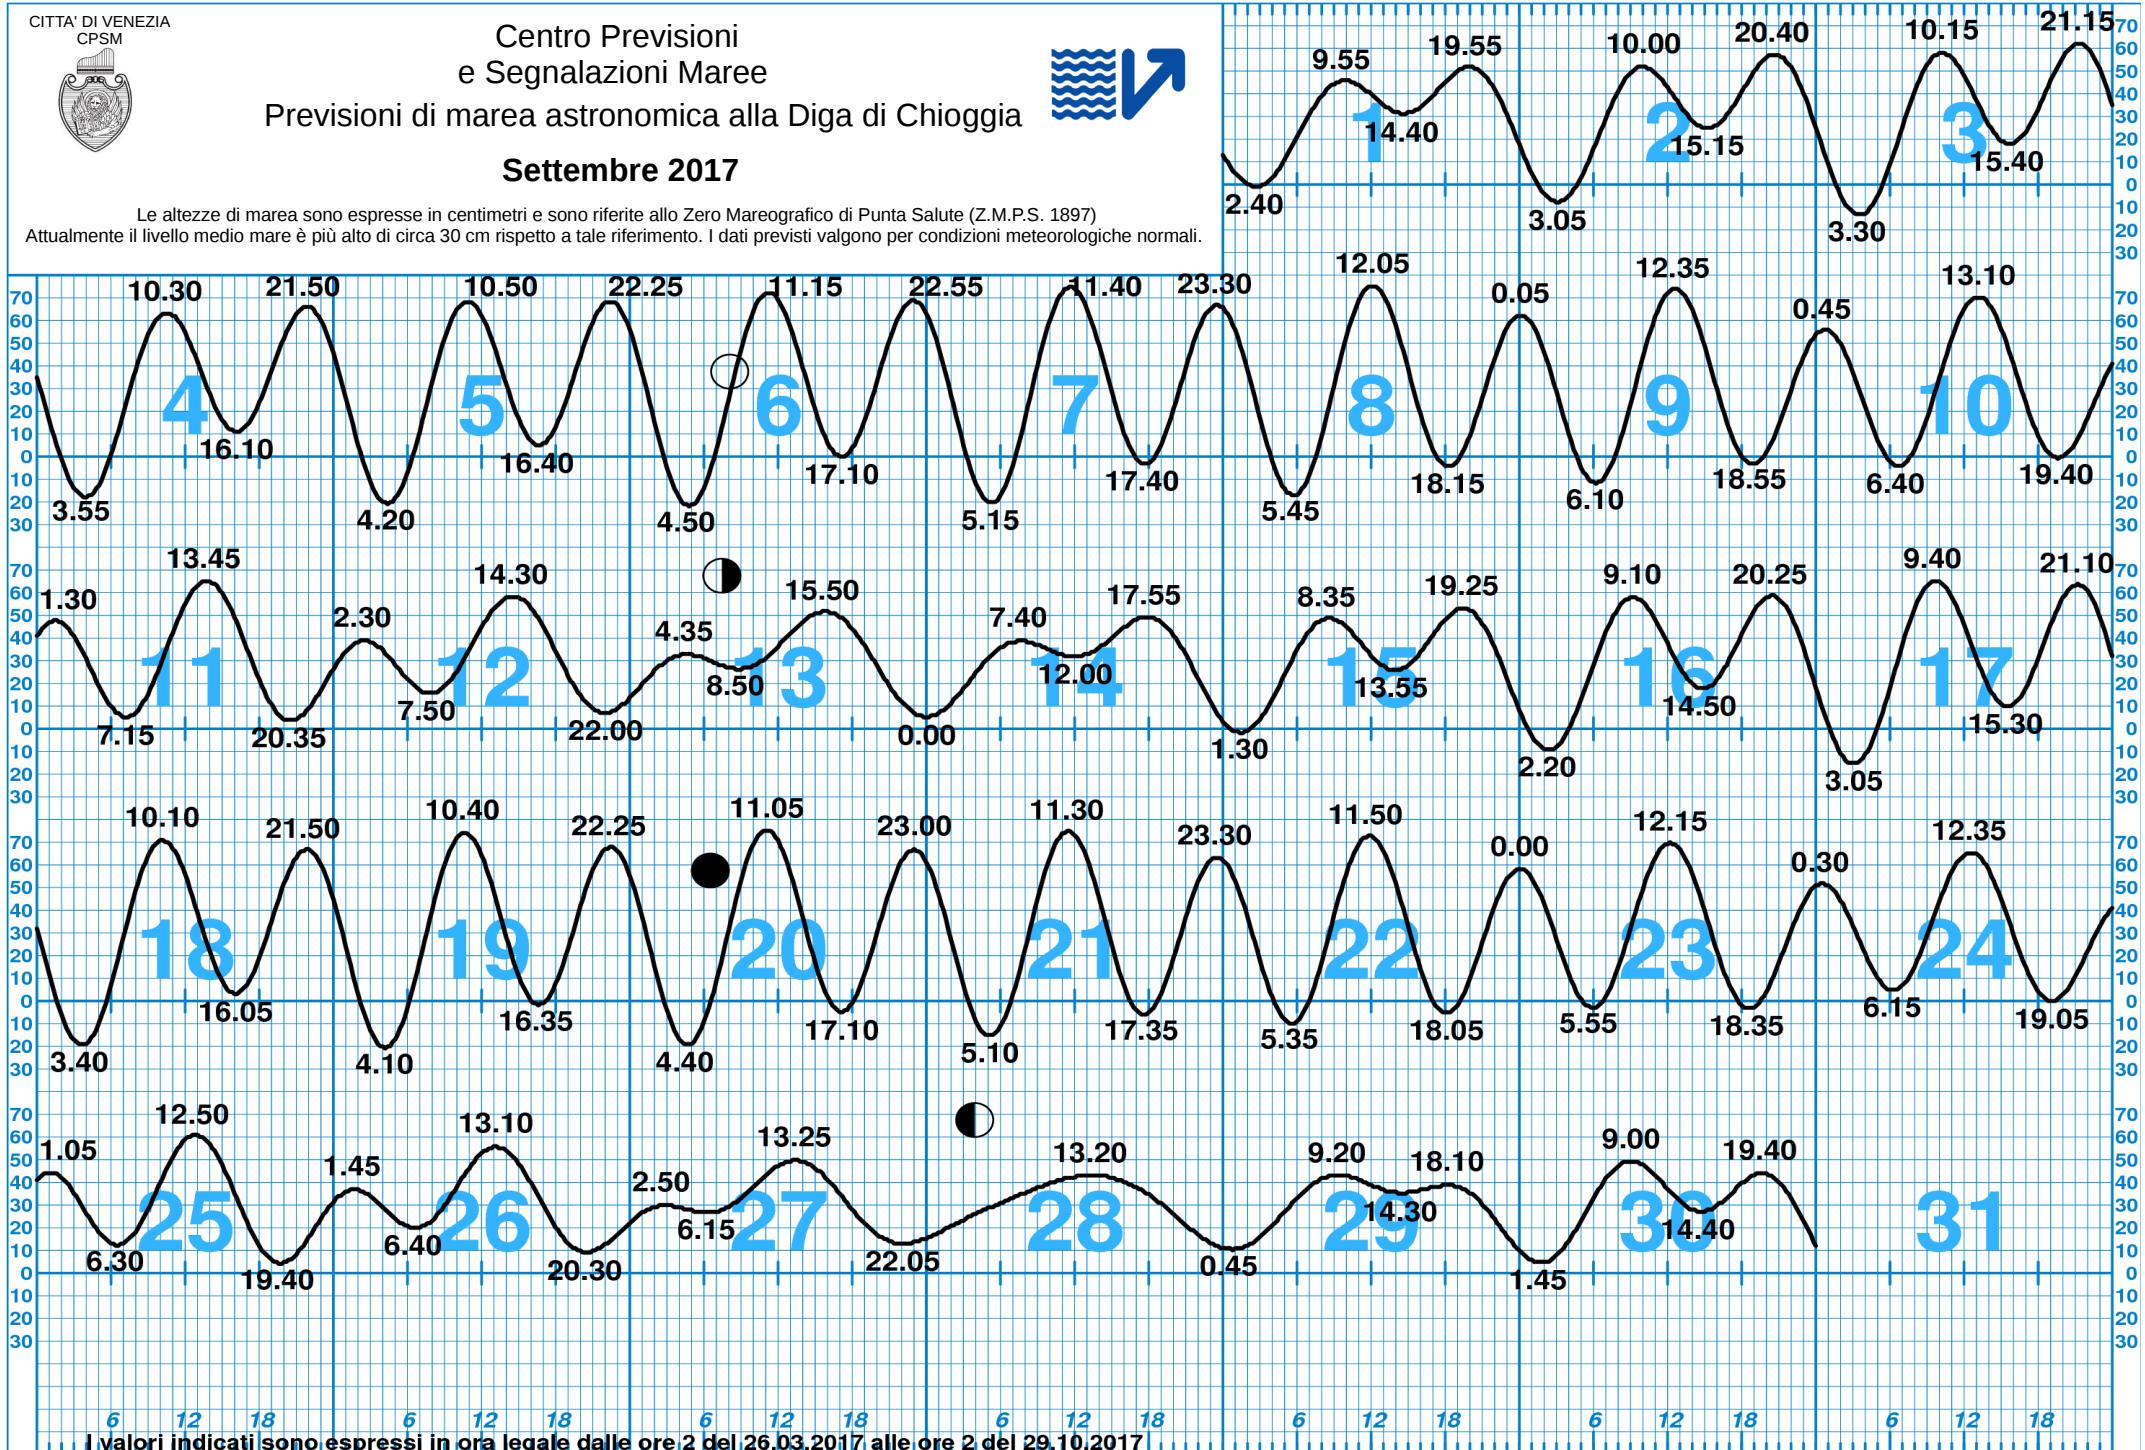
CITTA' DI VENEZIA
CPSM

Centro Previsioni
e Segnalazioni Maree
Previsioni di marea astronomica alla Diga di Chioggia

Settembre 2017

Le altezze di marea sono espresse in centimetri e sono riferite allo Zero Mareografico di Punta Salute (Z.M.P.S. 1897)
Attualmente il livello medio mare è più alto di circa 30 cm rispetto a tale riferimento. I dati previsti valgono per condizioni meteorologiche normali.

1 2.40 9.55 14.40 19.55
2 3.05 10.00 15.15 20.40
3 3.30 10.15 15.40 21.15

4 3.55 10.30 16.10 21.50
5 4.20 10.50 16.40 22.25
6 4.50 11.15 17.10 22.55
7 5.15 11.40 17.40 23.30
8 5.45 12.05 18.15
9 0.05 6.10 12.35 18.55
10 0.45 6.40 13.10 19.40

11 1.30 7.15 13.45 20.35
12 2.30 7.50 14.30 22.00
13 4.35 8.50 15.50
14 0.00 7.40 12.00 17.55
15 1.30 8.35 13.55 19.25
16 2.20 9.10 14.50 20.25
17 3.05 9.40 15.30 21.10

18 3.40 10.10 16.05 21.50
19 4.10 10.40 16.35 22.25
20 4.40 11.05 17.10 23.00
21 5.10 11.30 17.35 23.30
22 5.35 11.50 18.05
23 0.00 5.55 12.15 18.35
24 0.30 6.15 12.35 19.05

25 1.05 6.30 12.50 19.40
26 1.45 6.40 13.10 20.30
27 2.50 6.15 13.25 22.05
28 13.20
29 0.45 9.20 14.30 18.10
30 1.45 9.00 14.40 19.40
31

70 60 50 40 30 20 10 0 10 20 30

6 12 18

I valori indicati sono espressi in ora legale dalle ore 2 del 26.03.2017 alle ore 2 del 29.10.2017